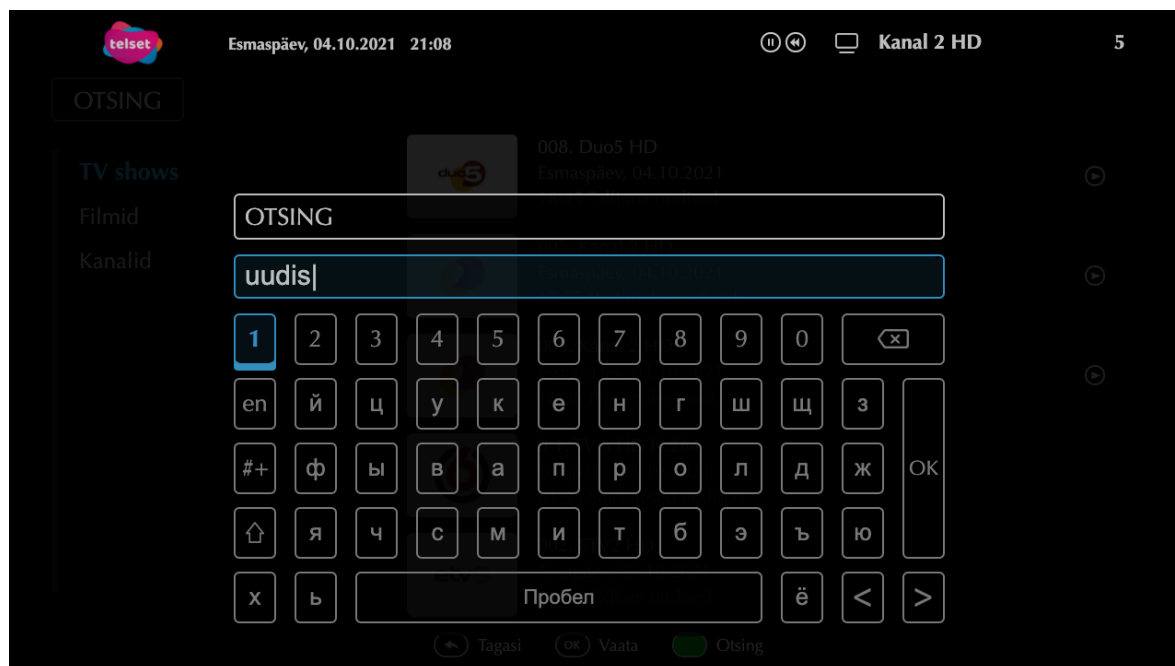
telset

Esmaspäev, 04.10.2021 21:08

Kanal 2 HD

5

OTSING

TV shows
Filmid
Kanalid

008. Duo5 HD
Esmaspäev, 04.10.2021

OTSING

uudis

1 2 3 4 5 6 7 8 9 0

en й ц у к е н г ш щ з

#+ ф ы в а п р о л д ж OK

я ч с м и т б э ъ ю

х ь Пробел ё < >

Tagasi OK Vaata Otsing